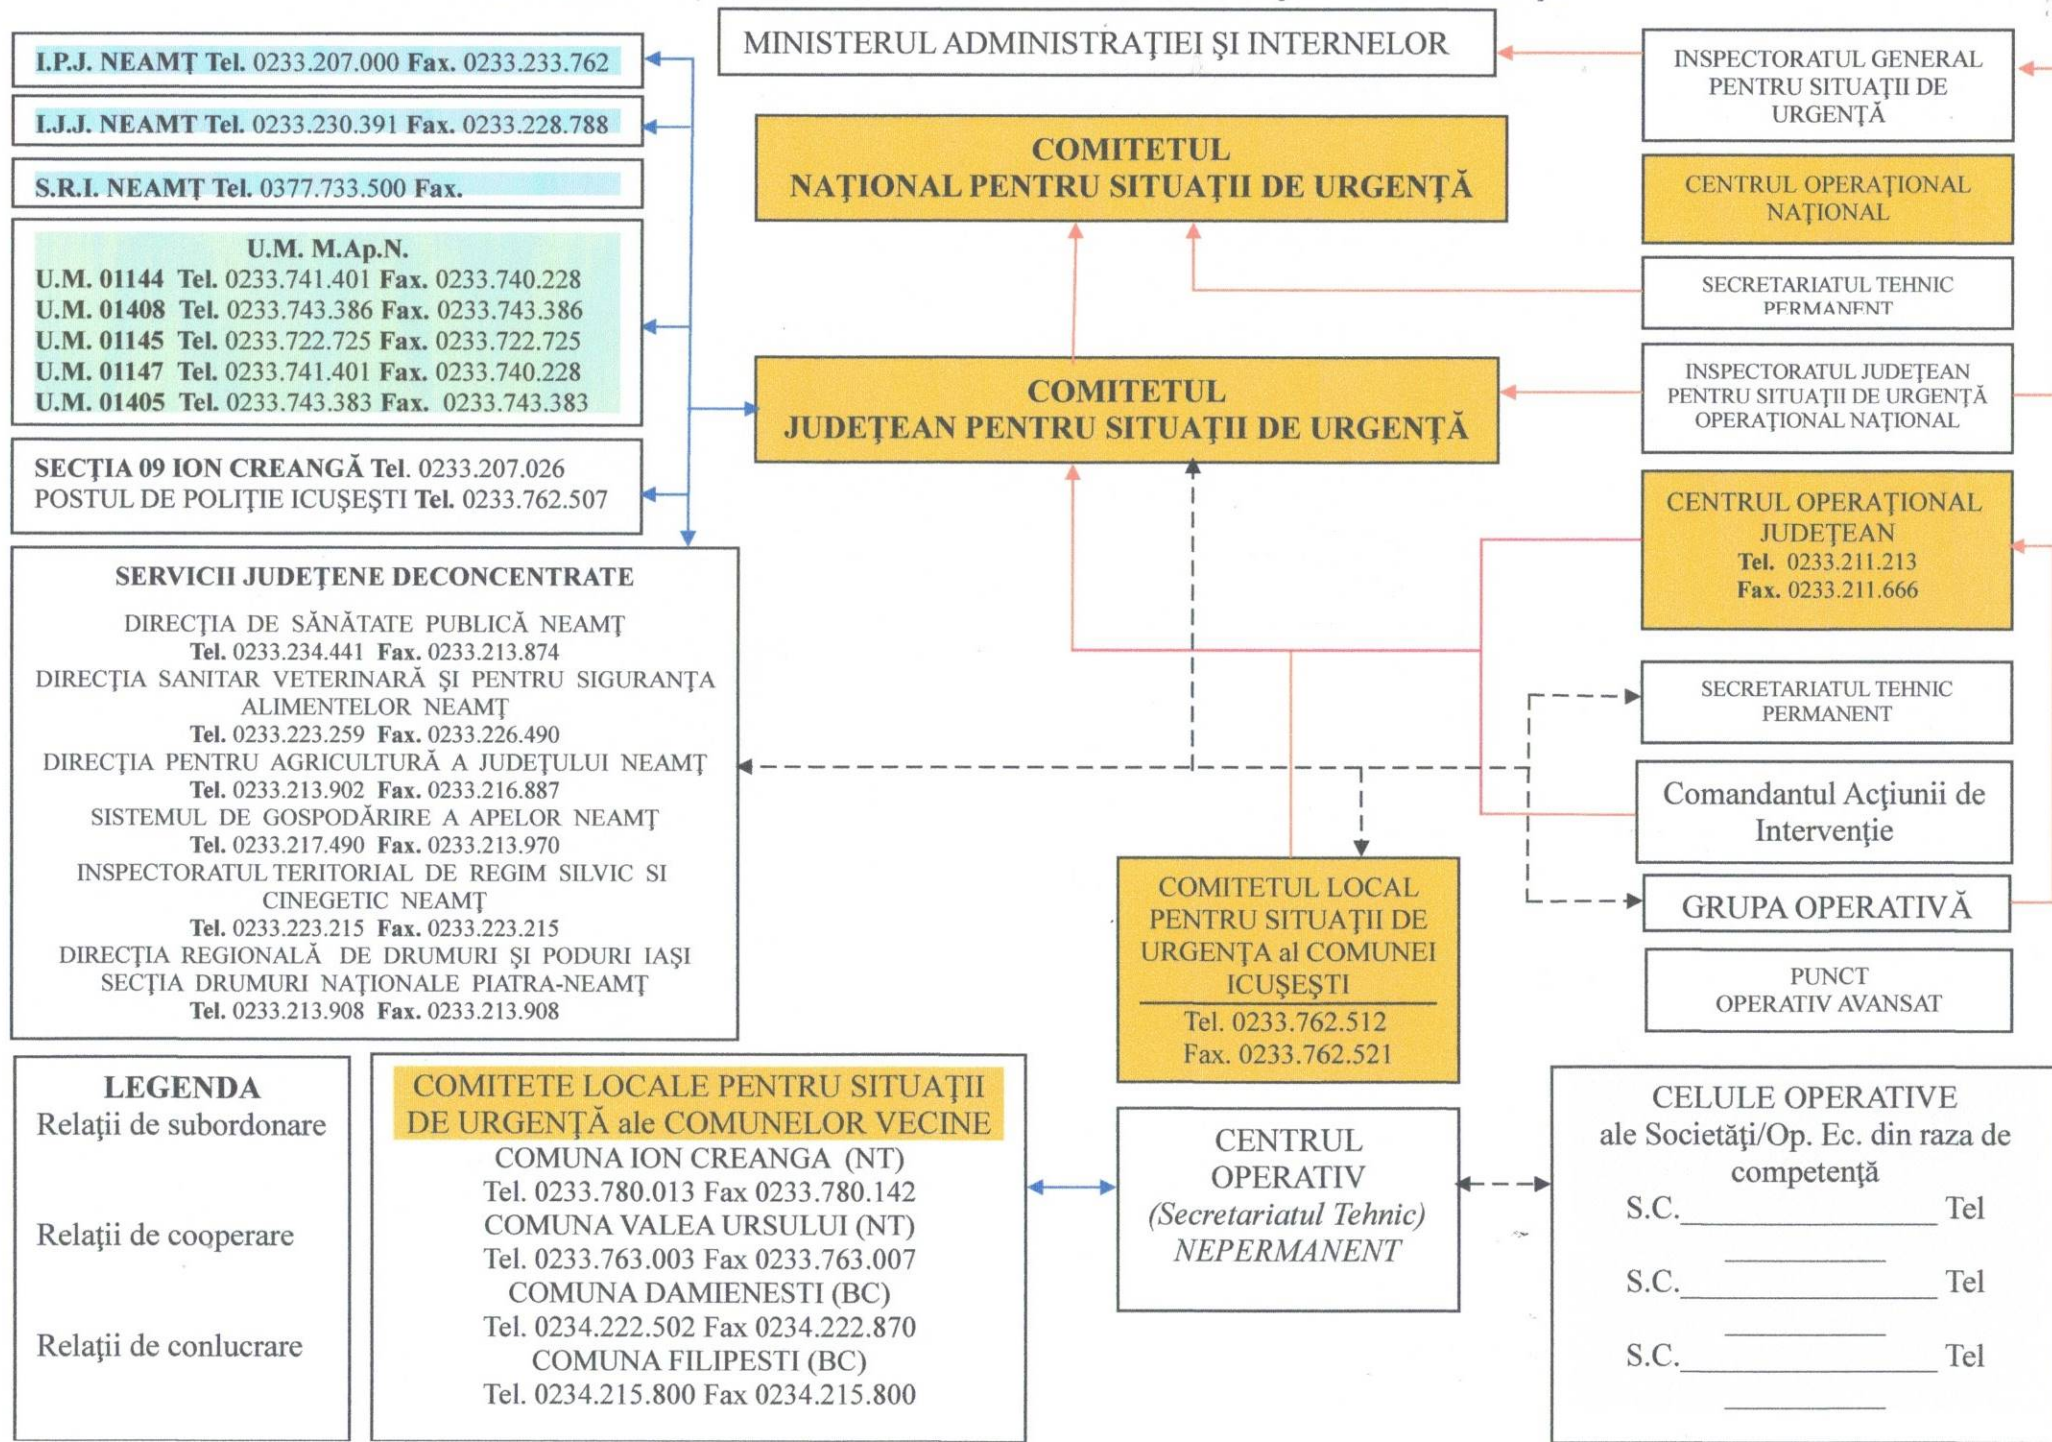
I.P.J. NEAMŢ Tel. 0233.207.000 Fax. 0233.233.762

I.J.J. NEAMT Tel. 0233.230.391 Fax. 0233.228.788

S.R.I. NEAMŢ Tel. 0377.733.500 Fax.

U.M. M.Ap.N.
U.M. 01144 Tel. 0233.741.401 Fax. 0233.740.228
U.M. 01408 Tel. 0233.743.386 Fax. 0233.743.386
U.M. 01145 Tel. 0233.722.725 Fax. 0233.722.725
U.M. 01147 Tel. 0233.741.401 Fax. 0233.740.228
U.M. 01405 Tel. 0233.743.383 Fax. 0233.743.383

SECŢIA 09 ION CREANGĂ Tel. 0233.207.026
POSTUL DE POLIŢIE ICUŞEŞTI Tel. 0233.762.507

MINISTERUL ADMINISTRAŢIEI ŞI INTERNELOR

COMITETUL NAŢIONAL PENTRU SITUAŢII DE URGENŢĂ

COMITETUL JUDEŢEAN PENTRU SITUAŢII DE URGENŢĂ

INSPECTORATUL GENERAL PENTRU SITUAŢII DE URGENŢĂ

CENTRUL OPERAŢIONAL NAŢIONAL

SECRETARIATUL TEHNIC PERMANENT

INSPECTORATUL JUDEŢEAN PENTRU SITUAŢII DE URGENŢĂ OPERAŢIONAL NAŢIONAL

CENTRUL OPERAŢIONAL JUDEŢEAN
Tel. 0233.211.213
Fax. 0233.211.666

SECRETARIATUL TEHNIC PERMANENT

Comandantul Acţiunii de Intervenţie

GRUPA OPERATIVĂ

PUNCT OPERATIV AVANSAT

SERVICII JUDEŢENE DECONCENTRATE
DIRECŢIA DE SĂNĂTATE PUBLICĂ NEAMŢ
Tel. 0233.234.441 Fax. 0233.213.874
DIRECŢIA SANITAR VETERINARĂ ŞI PENTRU SIGURANŢA ALIMENTELOR NEAMŢ
Tel. 0233.223.259 Fax. 0233.226.490
DIRECŢIA PENTRU AGRICULTURĂ A JUDEŢULUI NEAMŢ
Tel. 0233.213.902 Fax. 0233.216.887
SISTEMUL DE GOSPODĂRIRE A APELOR NEAMŢ
Tel. 0233.217.490 Fax. 0233.213.970
INSPECTORATUL TERITORIAL DE REGIM SILVIC SI CINEGETIC NEAMŢ
Tel. 0233.223.215 Fax. 0233.223.215
DIRECŢIA REGIONALĂ DE DRUMURI ŞI PODURI IAŞI
SECŢIA DRUMURI NAŢIONALE PIATRA-NEAMŢ
Tel. 0233.213.908 Fax. 0233.213.908

COMITETUL LOCAL PENTRU SITUAŢII DE URGENŢA al COMUNEI ICUŞEŞTI
Tel. 0233.762.512
Fax. 0233.762.521

LEGENDA
Relaţii de subordonare
Relaţii de cooperare
Relaţii de conlucrare

COMITETE LOCALE PENTRU SITUAŢII DE URGENŢĂ ale COMUNELOR VECINE
COMUNA ION CREANGA (NT)
Tel. 0233.780.013 Fax 0233.780.142
COMUNA VALEA URSULUI (NT)
Tel. 0233.763.003 Fax 0233.763.007
COMUNA DAMIENESTI (BC)
Tel. 0234.222.502 Fax 0234.222.870
COMUNA FILIPESTI (BC)
Tel. 0234.215.800 Fax 0234.215.800

CENTRUL OPERATIV
(Secretariatul Tehnic)
NEPERMANENT

CELULE OPERATIVE
ale Societăţi/Op. Ec. din raza de competenţă
S.C.________ Tel ________
S.C.________ Tel ________
S.C.________ Tel ________